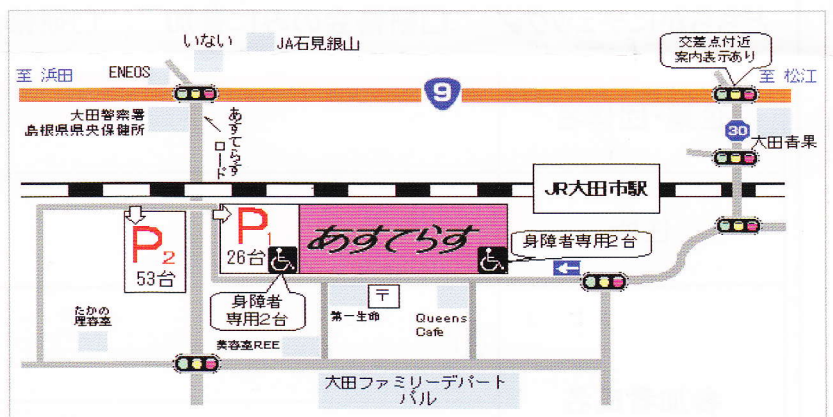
いない
JA石見銀山
交差点付近
案内表示あり
至 浜田
ENEOS
9
至 松江
大田警察署
島根県県央保健所
あすてらすロード
30
大田青果
JR大田市駅
P2
53台
P1
26台
あすてらす
身障者専用2台
身障者
専用2台
〒
第一生命
Queens Cafe
たかの
理容室
美容室REE
大田ファミリーデパート
パル